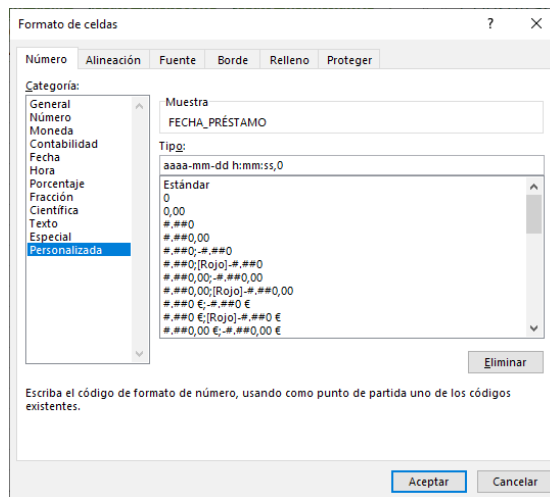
Formato de celdas

?

Número | Alineación | Fuente | Borde | Relleno | Proteger

Categoría:

General
Número
Moneda
Contabilidad
Fecha
Hora
Porcentaje
Fracción
Científica
Texto
Especial
Personalizada

Muestra

FECHA_PRÉSTAMO

Tipo:

aaaa-mm-dd h:mm:ss,0

Estándar
0
0,00
#.##0
#.##0,00
#.##0;-#.##0
#.##0;[Rojo]-#.##0
#.##0,00;-#.##0,00
#.##0,00;[Rojo]-#.##0,00
#.##0 €;-#.##0 €
#.##0 €;[Rojo]-#.##0 €
#.##0,00 €;-#.##0,00 €

Eliminar

Escriba el código de formato de número, usando como punto de partida uno de los códigos existentes.

Aceptar | Cancelar